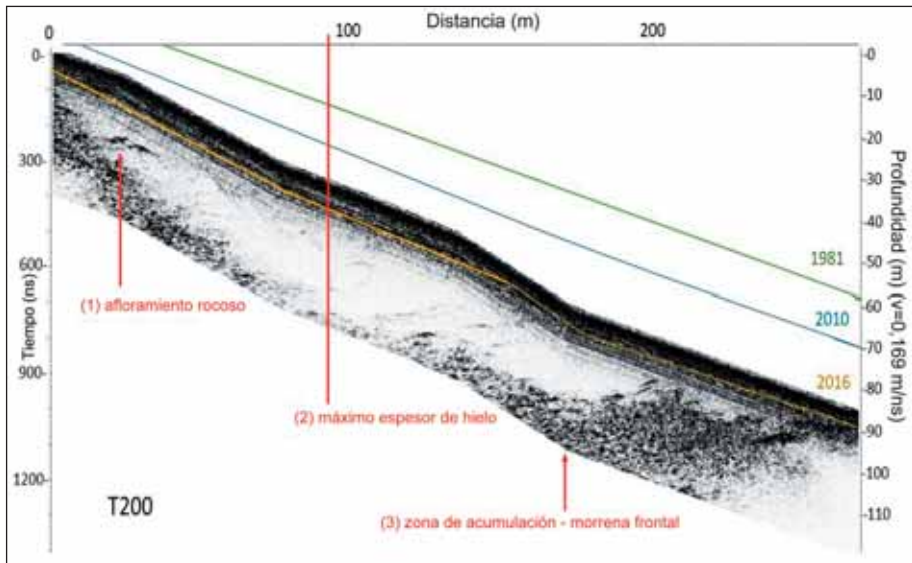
Distancia (m)

0
100
200

0
300
600
900
1200

Tiempo (ns)

0
10
20
30
40
50
60
70
80
90
100
110

Profundidad (m) (v=0, 169 m/ns)

1981
2010
2016

(1) afloramiento rocoso

(2) máximo espesor de hielo

(3) zona de acumulación - morrena frontal

T200